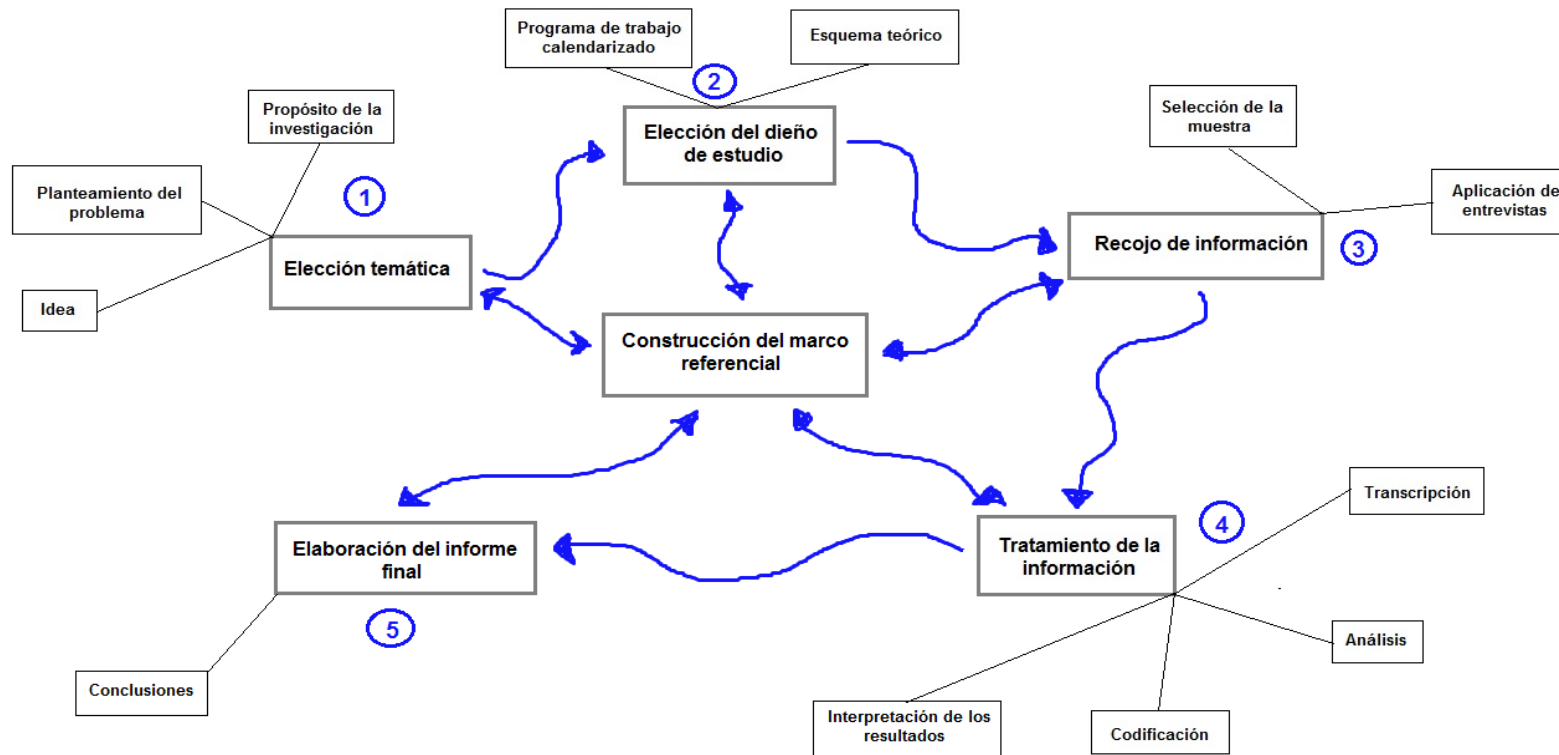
Programa de trabajo calendarizado

Esquema teórico

2

Propósito de la investigación

Elección del dieño de estudio

Selección de la muestra

Planteamiento del problema

1

Aplicación de entrevistas

Recojo de información

3

Elección temática

Idea

Construcción del marco referencial

Transcripción

4

Elaboración del informe final

Tratamiento de la información

5

Análisis

Conclusiones

Interpretación de los resultados

Codificación